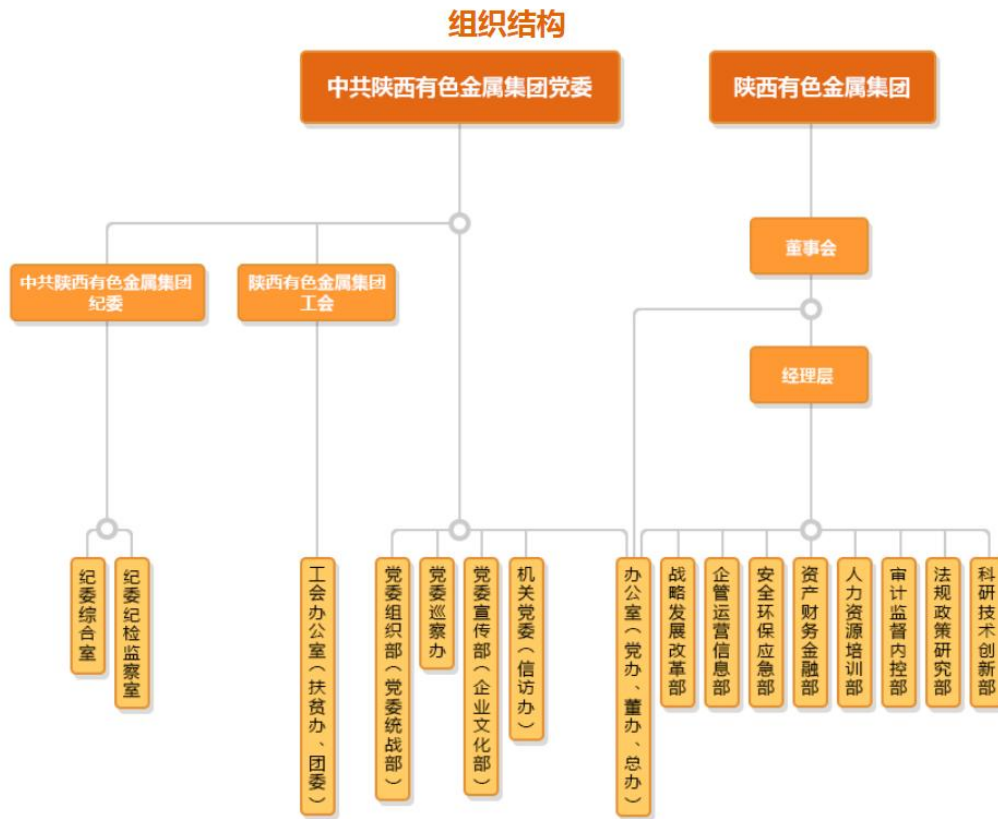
组织结构

中共陕西有色金属集团党委

陕西有色金属集团

董事会

中共陕西有色金属集团纪委

陕西有色金属集团工会

经理层

纪委综合室

纪委纪检监察室

工会办公室（扶贫办、团委）

党委组织部（党委统战部）

党委巡察办

党委宣传部（企业文化部）

机关党委（信访办）

办公室（党办、董办、总办）

战略发展改革部

企管运营信息部

安全环保应急部

资产财务金融部

人力资源培训部

审计监督内控部

法规政策研究部

科研技术创新部